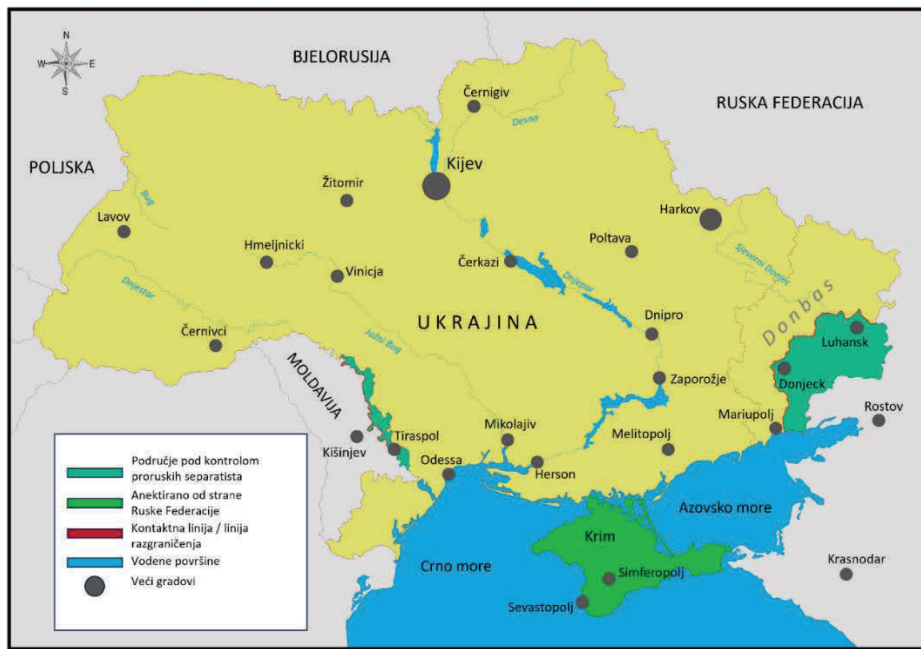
N
W
E
S

BJELORUSIJA

RUSKA FEDERACIJA

POLJSKA

Černigiv

Desna

Kijev

Žitomir

Harkov

Lavov

Bug

Hmeljnicki

Poltava

Sjeverni Donjec

Vinicja

Čerkazi

Dnjestar

Dnjepar

Donbas

Černivci

UKRAJINA

Dnipro

Luhansk

MOLDAVIJA

Južni Bug

Zaporožje

Donjeck

Rostov

Mariupolj

Tiraspol

Mikolajiv

Kišinjev

Melitopolj

Odessa

Herson

Područje pod kontrolom proruskih separatista

Anektirano od strane Ruske Federacije

Azovsko more

Kontaktna linija / linija razgraničenja

Krim

Vodene površine

Crno more

Simferopolj

Krasnodar

Veći gradovi

Sevastopolj